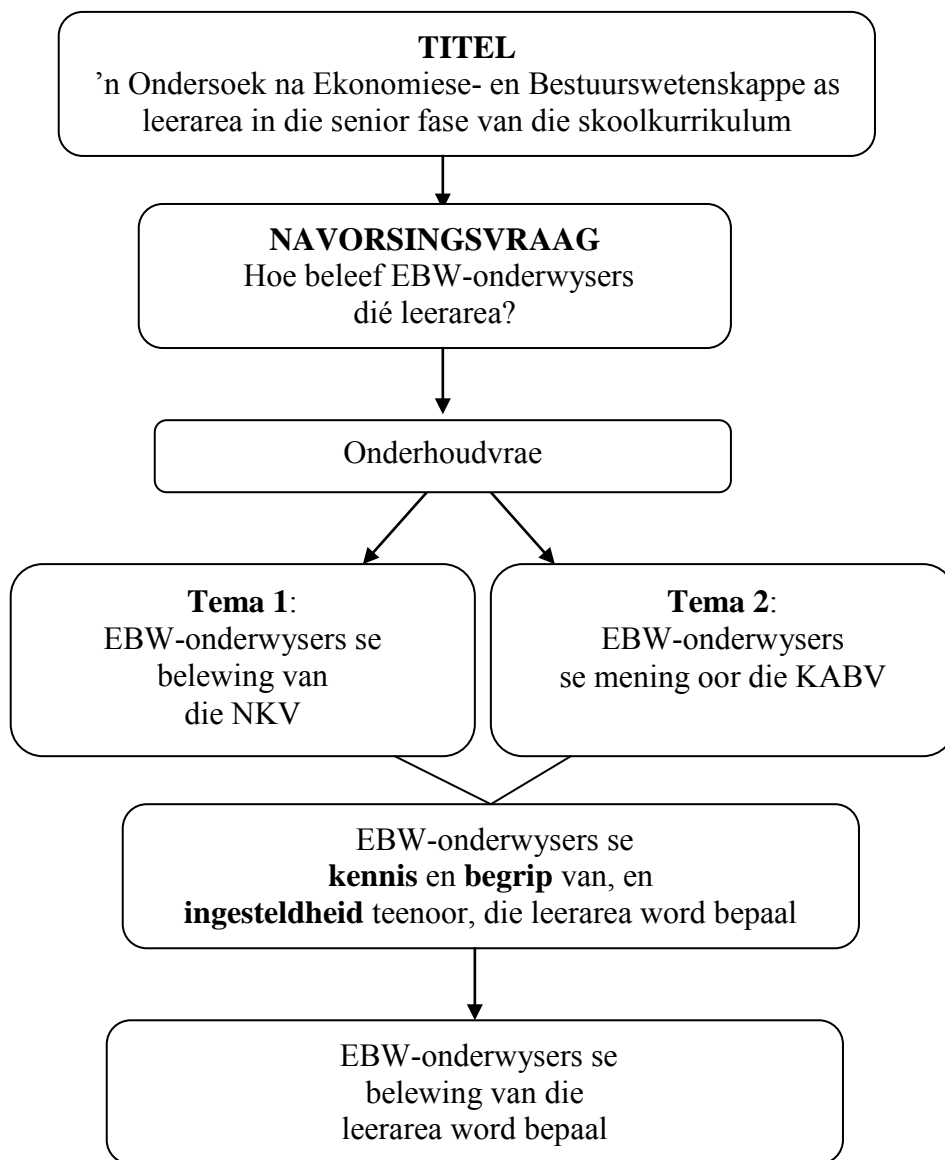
TITEL
'n Ondersoek na Ekonomiese- en Bestuurswetenskappe as leerarea in die senior fase van die skoolkurrikulum

NAVORSINGSVRAAG
Hoe beleef EBW-onderwysers dié leerarea?

Onderhoudvrae

Tema 1:
EBW-onderwysers se belewing van die NKV

Tema 2:
EBW-onderwysers se mening oor die KABV

EBW-onderwysers se kennis en begrip van, en ingesteldheid teenoor, die leerarea word bepaal

EBW-onderwysers se belewing van die leerarea word bepaal